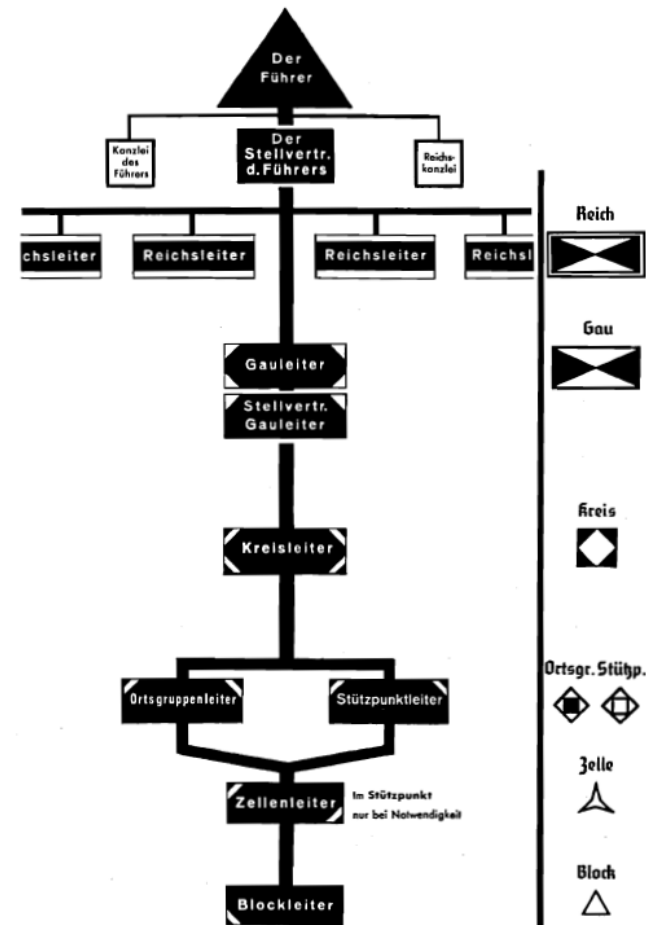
Der Führer

Kanzlei des Führers

Der Stellvertr. d. Führers

Reichskanzlei

chsleiter

Reichsleiter

Reichsleiter

Reichsl

Gauleiter

Stellvertr. Gauleiter

Kreisleiter

Ortsgruppenleiter

Stützpunktleiter

Zellenleiter

Im Stützpunkt nur bei Notwendigkeit

Blockleiter

Reich

Gau

Kreis

Ortsgr. Stützp.

Zelle

Block